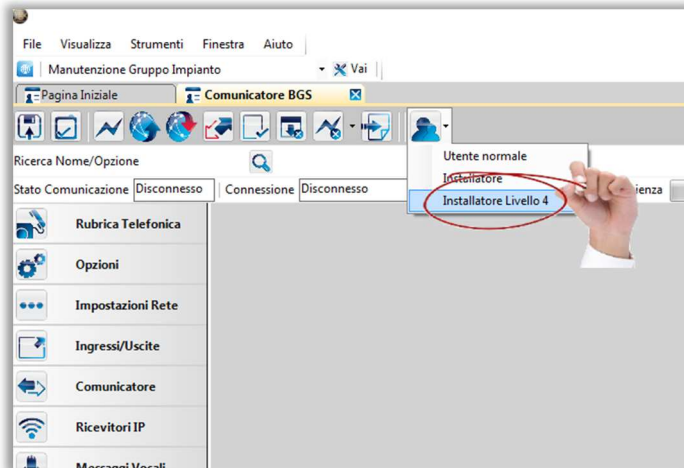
File Visualizza Strumenti Finestra Aiuto

Manutenzione Gruppo Impianto Vai

Pagina Iniziale Comunicatore BGS

Ricerca Nome/Opzione

Stato Comunicazione Disconnesso Connessione Disconnesso ienza

Utente normale
Installatore
Installatore Livello 4

Rubrica Telefonica
Opzioni
Impostazioni Rete
Ingressi/Uscite
Comunicatore
Ricevitori IP
Messaggi Vocali